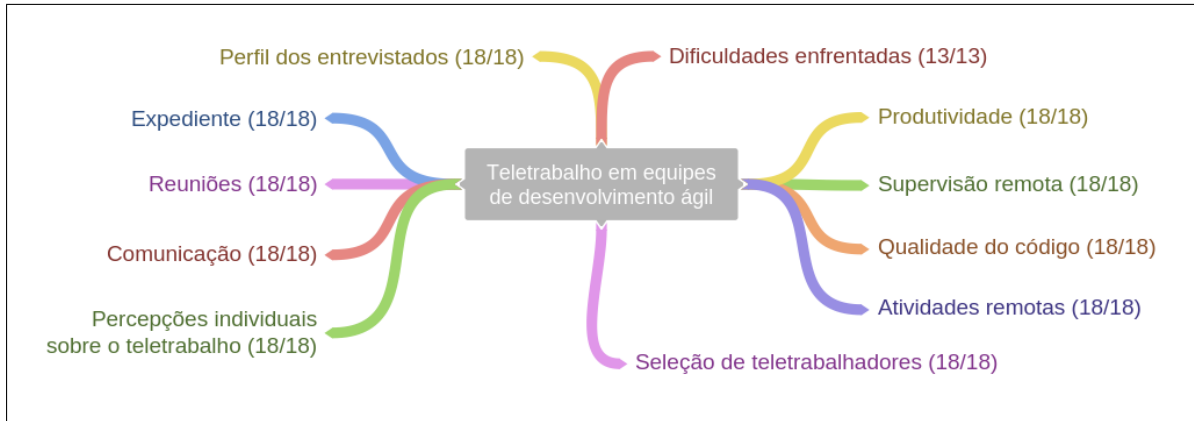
Teletrabalho em equipes de desenvolvimento ágil

Perfil dos entrevistados (18/18)

Dificuldades enfrentadas (13/13)

Expediente (18/18)

Reuniões (18/18)

Comunicação (18/18)

Percepções individuais sobre o teletrabalho (18/18)

Produtividade (18/18)

Supervisão remota (18/18)

Qualidade do código (18/18)

Atividades remotas (18/18)

Seleção de teletrabalhadores (18/18)